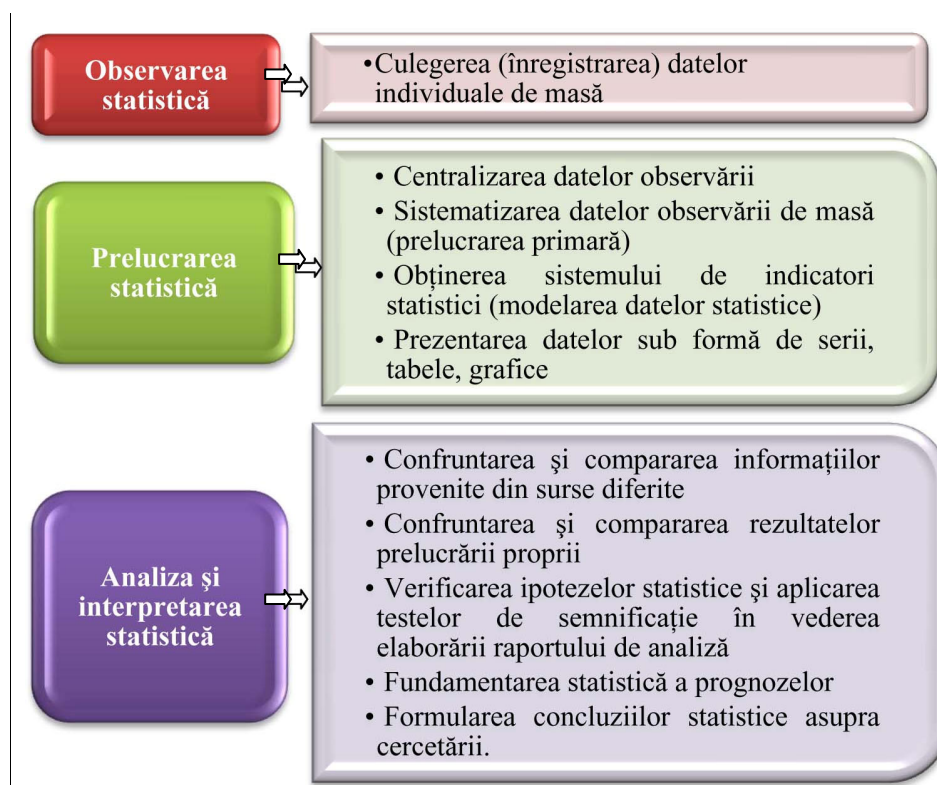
Observarea statistică

•Culegerea (înregistrarea) datelor individuale de masă

Prelucrarea statistică

• Centralizarea datelor observării
• Sistematizarea datelor observării de masă (prelucrarea primară)
• Obținerea sistemului de indicatori statistici (modelarea datelor statistice)
• Prezentarea datelor sub formă de serii, tabele, grafice

Analiza şi interpretarea statistică

• Confruntarea şi compararea informațiilor provenite din surse diferite
• Confruntarea şi compararea rezultatelor prelucrării proprii
• Verificarea ipotezelor statistice şi aplicarea testelor de semnificație în vederea elaborării raportului de analiză
• Fundamentarea statistică a prognozelor
• Formularea concluziilor statistice asupra cercetării.